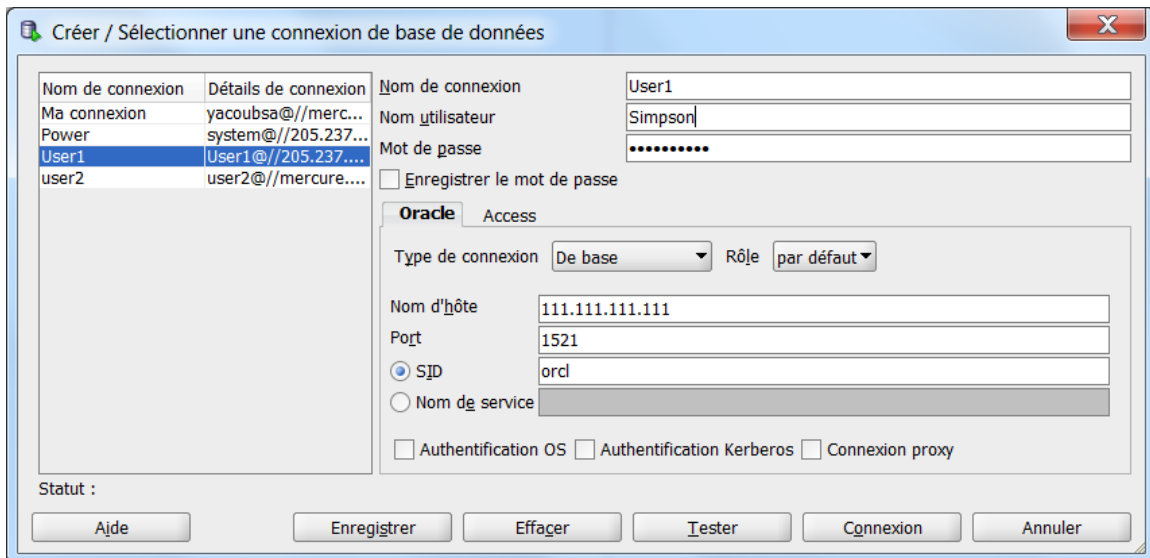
Créer / Sélectionner une connexion de base de données

| Nom de connexion | Détails de connexion |
|---|---|
| Ma connexion | yacoubsa@//merc... |
| Power | system@//205.237... |
| User1 | User1@//205.237.... |
| user2 | user2@//mercure.... |

Nom de connexion User1
Nom utilisateur Simpson
Mot de passe ••••••••••
Enregistrer le mot de passe

Oracle Access

Type de connexion De base Rôle par défaut

Nom d'hôte 111.111.111.111
Port 1521
SID orcl
Nom de service

Authentification OS Authentification Kerberos Connexion proxy

Statut :

Aide Enregistrer Effacer Tester Connexion Annuler